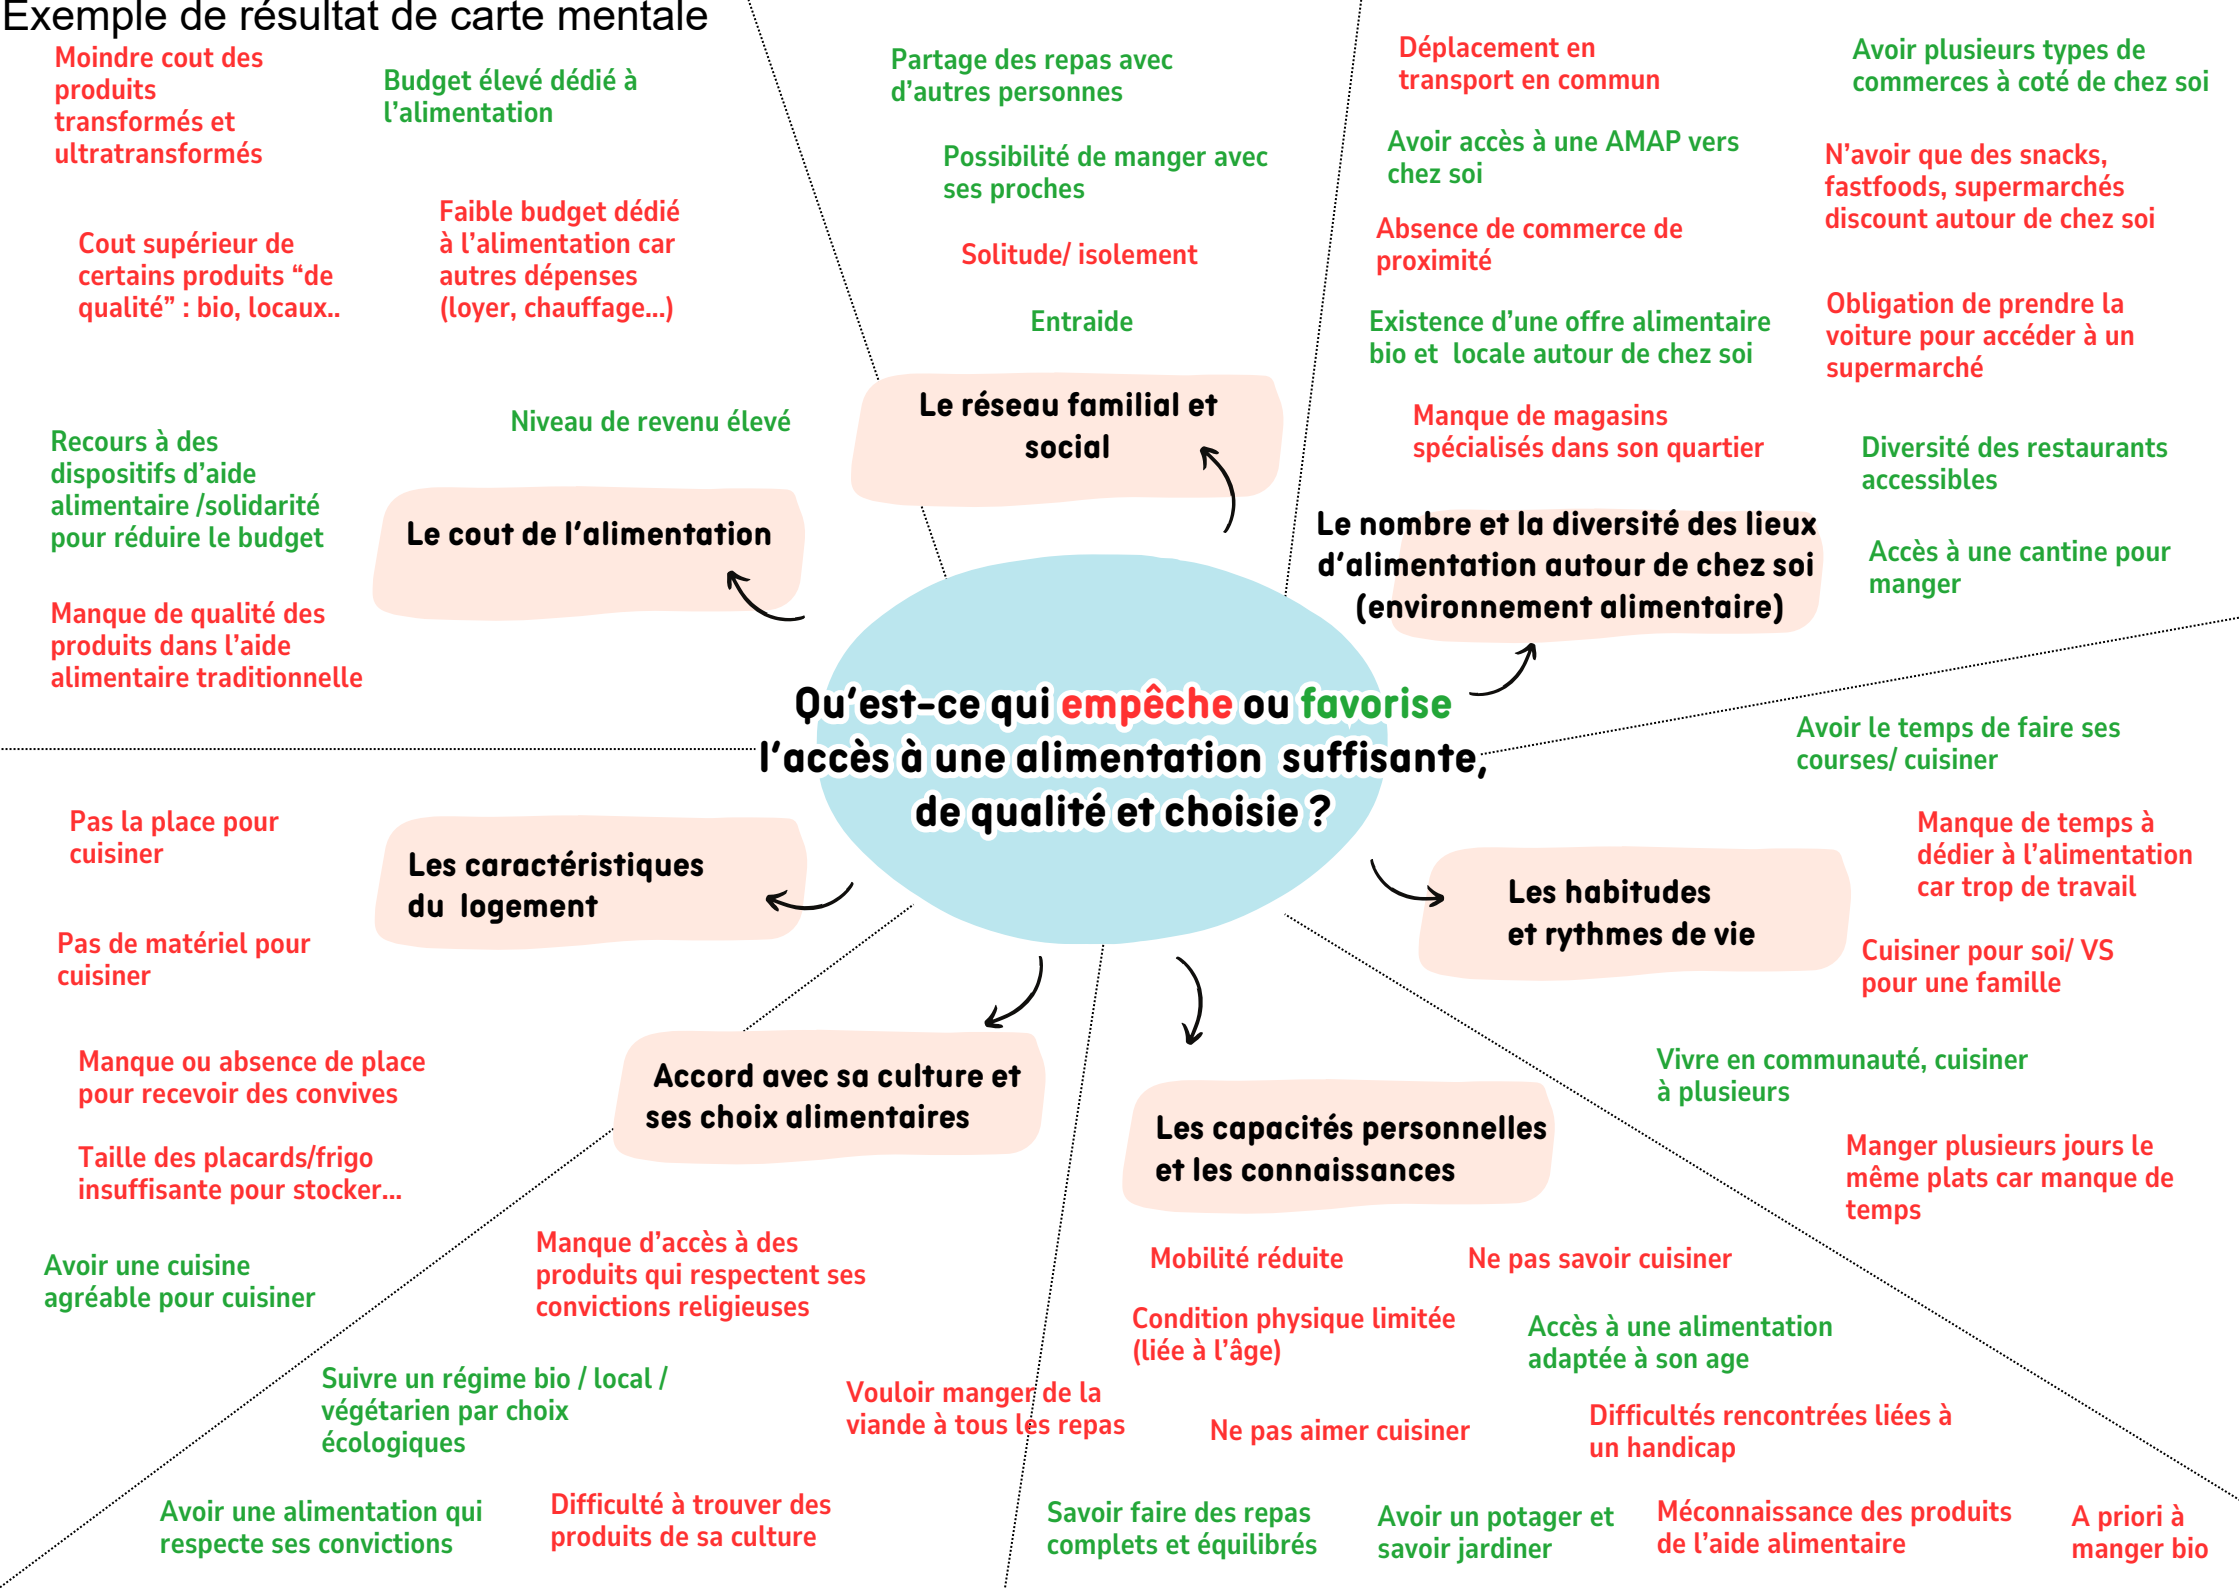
Exemple de résultat de carte mentale

Qu'est-ce qui empêche ou favorise l'accès à une alimentation suffisante, de qualité et choisie ?

Le cout de l'alimentation

Moindre cout des produits transformés et ultratransformés

Budget élevé dédié à l'alimentation

Cout supérieur de certains produits “de qualité” : bio, locaux..

Faible budget dédié à l'alimentation car autres dépenses (loyer, chauffage...)

Niveau de revenu élevé

Recours à des dispositifs d'aide alimentaire /solidarité pour réduire le budget

Manque de qualité des produits dans l'aide alimentaire traditionnelle

Le réseau familial et social

Partage des repas avec d'autres personnes

Possibilité de manger avec ses proches

Solitude/ isolement

Entraide

Le nombre et la diversité des lieux d'alimentation autour de chez soi (environnement alimentaire)

Déplacement en transport en commun

Avoir plusieurs types de commerces à coté de chez soi

Avoir accès à une AMAP vers chez soi

N'avoir que des snacks, fastfoods, supermarchés discount autour de chez soi

Absence de commerce de proximité

Existence d'une offre alimentaire bio et locale autour de chez soi

Obligation de prendre la voiture pour accéder à un supermarché

Manque de magasins spécialisés dans son quartier

Diversité des restaurants accessibles

Accès à une cantine pour manger

Les habitudes et rythmes de vie

Avoir le temps de faire ses courses/ cuisiner

Manque de temps à dédier à l'alimentation car trop de travail

Cuisiner pour soi/ VS pour une famille

Vivre en communauté, cuisiner à plusieurs

Manger plusieurs jours le même plats car manque de temps

Les caractéristiques du logement

Pas la place pour cuisiner

Pas de matériel pour cuisiner

Manque ou absence de place pour recevoir des convives

Taille des placards/frigo insuffisante pour stocker...

Avoir une cuisine agréable pour cuisiner

Accord avec sa culture et ses choix alimentaires

Manque d'accès à des produits qui respectent ses convictions religieuses

Suivre un régime bio / local / végétarien par choix écologiques

Vouloir manger de la viande à tous les repas

Avoir une alimentation qui respecte ses convictions

Difficulté à trouver des produits de sa culture

Les capacités personnelles et les connaissances

Mobilité réduite

Ne pas savoir cuisiner

Condition physique limitée (liée à l'âge)

Accès à une alimentation adaptée à son age

Ne pas aimer cuisiner

Difficultés rencontrées liées à un handicap

Savoir faire des repas complets et équilibrés

Avoir un potager et savoir jardiner

Méconnaissance des produits de l'aide alimentaire

A priori à manger bio